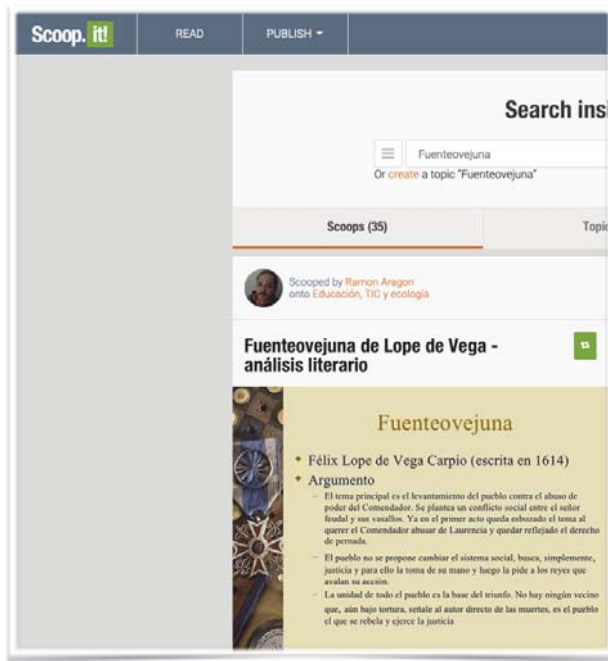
Scoop.it!

READ

PUBLISH ▾

Search insi

Fuenteovejuna

Or create a topic "Fuenteovejuna"

Scoops (35)

Topic

Scooped by Ramon Aragon
onto Educación, TIC y ecología

Fuenteovejuna de Lope de Vega - análisis literario

Fuenteovejuna

• Félix Lope de Vega Carpio (escrita en 1614)

• Argumento

– El tema principal es el levantamiento del pueblo contra el abuso de poder del Comendador. Se plantea un conflicto social entre el señor feudal y sus vasallos. Ya en el primer acto queda esbozado el tema al querer el Comendador abusar de Laurencia y quedar reflejado el derecho de pernada.

– El pueblo no se propone cambiar el sistema social, busca, simplemente, justicia y para ello la toma de su mano y luego la pide a los reyes que avalan su acción.

– La unidad de todo el pueblo es la base del triunfo. No hay ningún vecino que, aún bajo tortura, señale al autor directo de las muertes, es el pueblo el que se rebela y ejerce la justicia